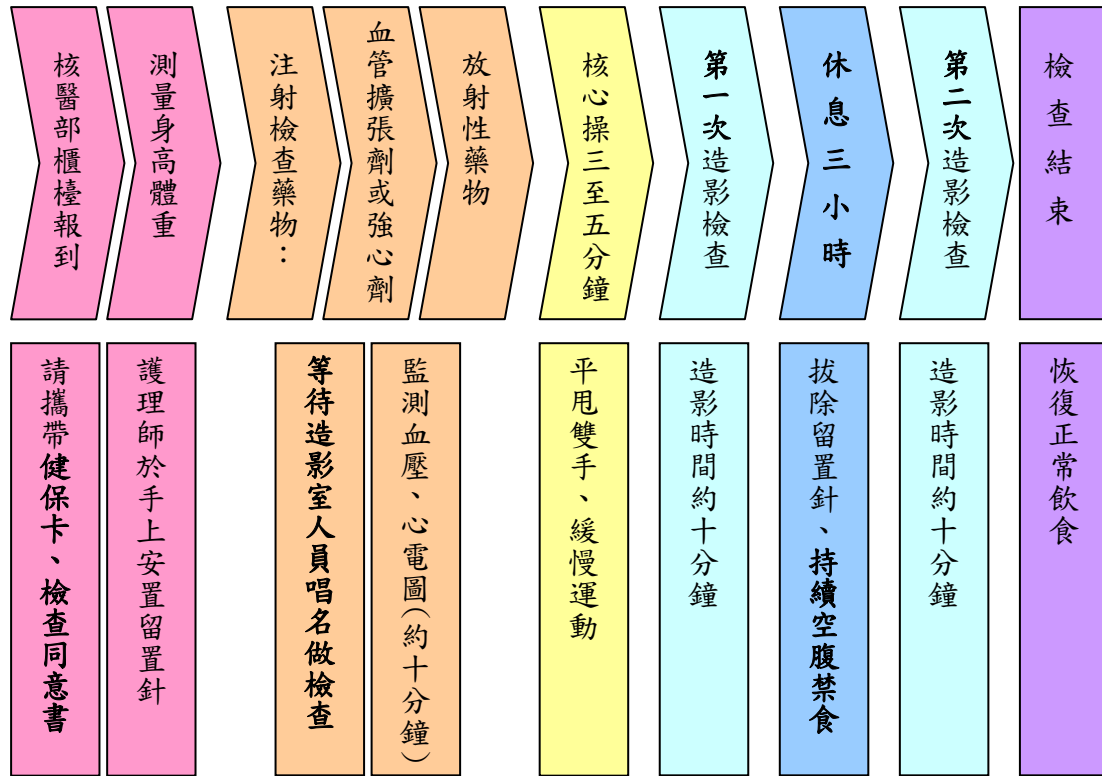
核醫部櫃檯報到

測量身高體重

注射檢查藥物：

血管擴張劑或強心劑

放射性藥物

核心操三至五分鐘

第一次造影檢查

休息三小時

第二次造影檢查

檢查結束

請攜帶健保卡、檢查同意書

護理師於手上安置留置針

等待造影室人員唱名做檢查

監測血壓、心電圖(約十分鐘)

平甩雙手、緩慢運動

造影時間約十分鐘

拔除留置針、持續空腹禁食

造影時間約十分鐘

恢復正常飲食